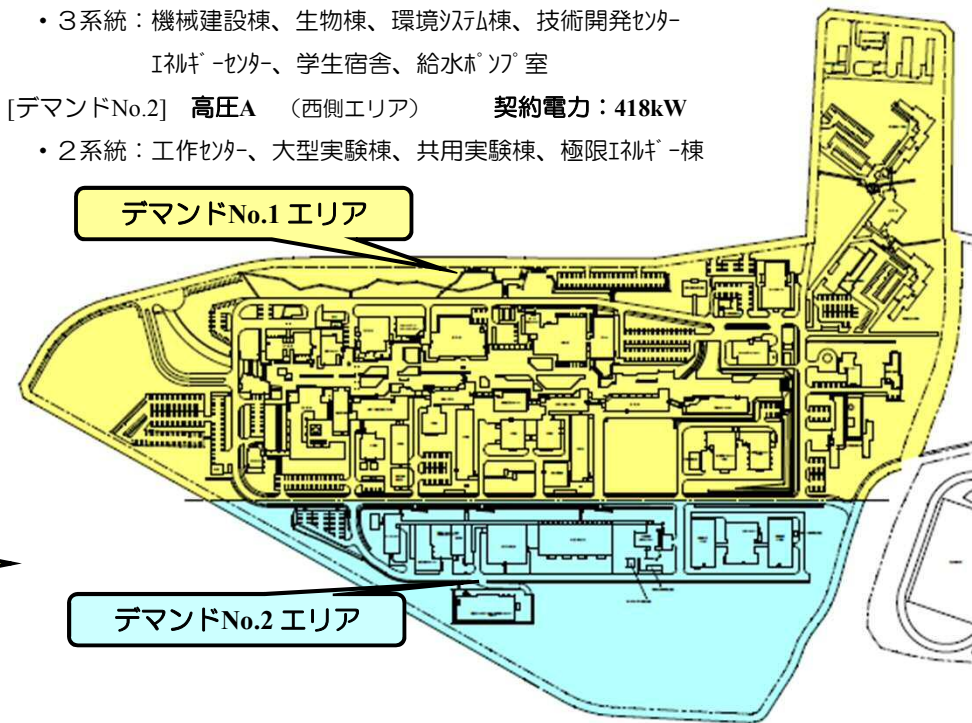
・３系統：機械建設棟、生物棟、環境ｼｽﾃﾑ棟、技術開発ｾﾝﾀｰ

ｴﾈﾙｷﾞｰｾﾝﾀｰ、学生宿舎、給水ﾎﾟﾝﾌﾟ室

[デマンドNo.2]　高圧A　（西側エリア）　契約電力：418kW

・２系統：工作ｾﾝﾀｰ、大型実験棟、共用実験棟、極限ｴﾈﾙｷﾞｰ棟

デマンドNo.1 エリア

デマンドNo.2 エリア